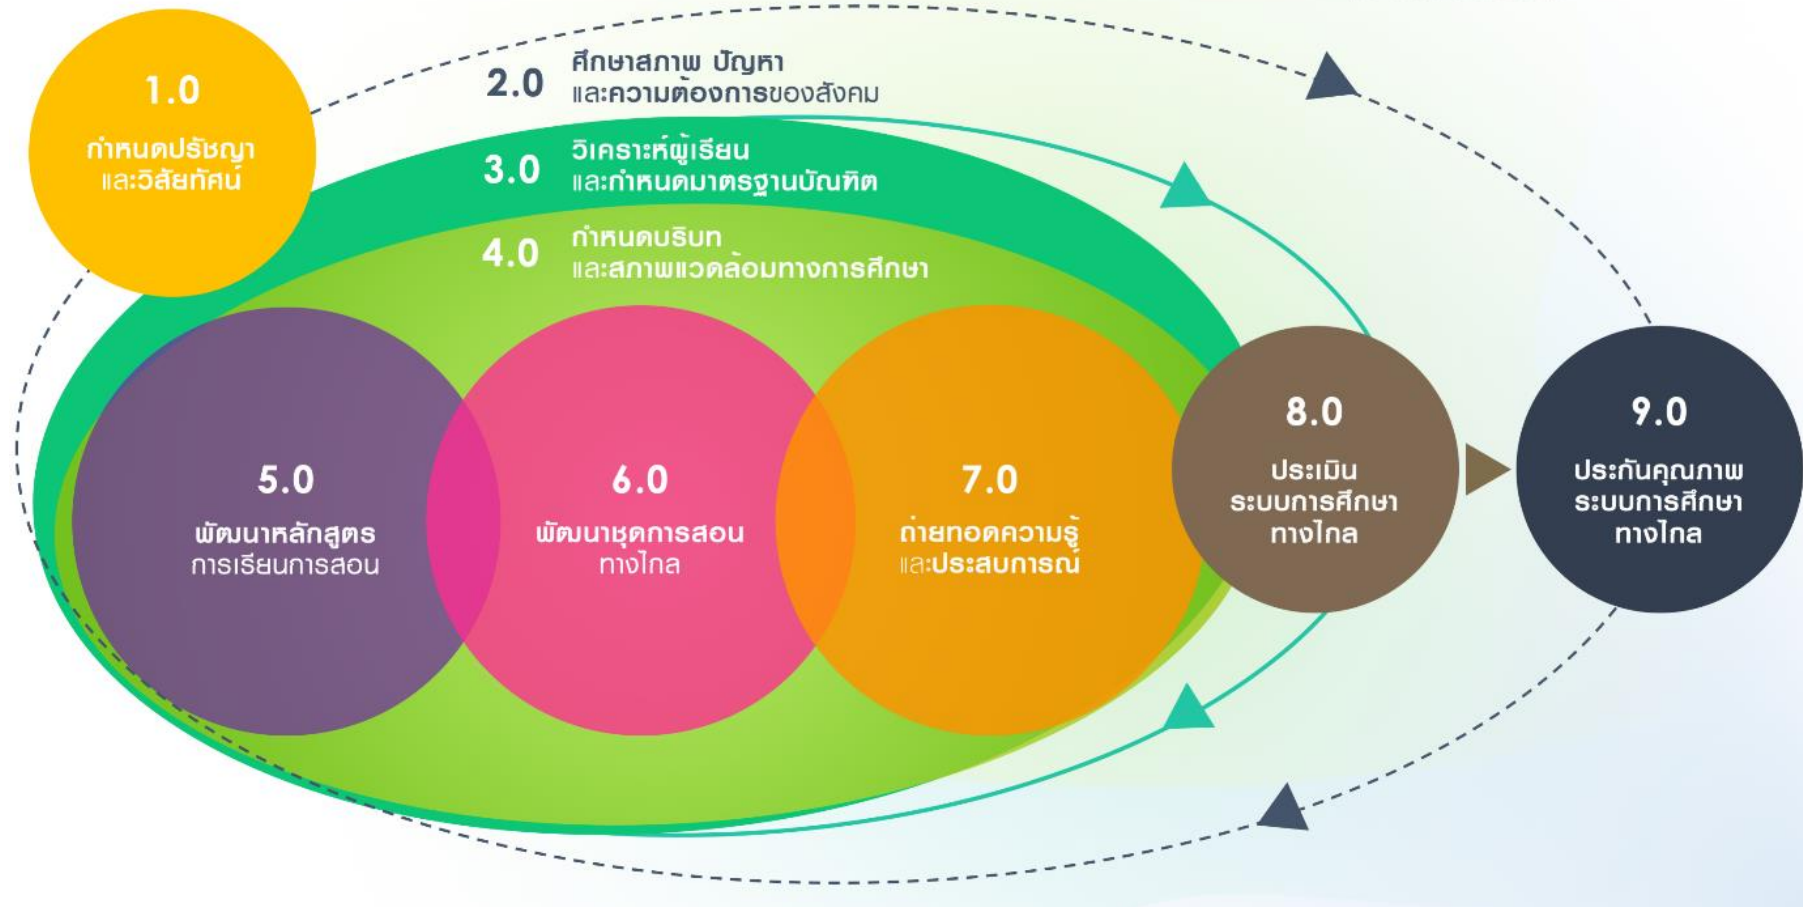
1.0
กำหนดปรัชญา และวิสัยทัศน์

2.0 ศึกษาสภาพ ปัญหา และความต้องการของสังคม

3.0 วิเคราะห์ผู้เรียน และกำหนดมาตรฐานบัณฑิต

4.0 กำหนดบริบท และสภาพแวดล้อมทางการศึกษา

5.0
พัฒนาหลักสูตร การเรียนการสอน

6.0
พัฒนาชุดการสอน ทางไกล

7.0
ถ่ายทอดความรู้ และประสบการณ์

8.0
ประเมิน ระบบการศึกษา ทางไกล

9.0
ประกันคุณภาพ ระบบการศึกษา ทางไกล